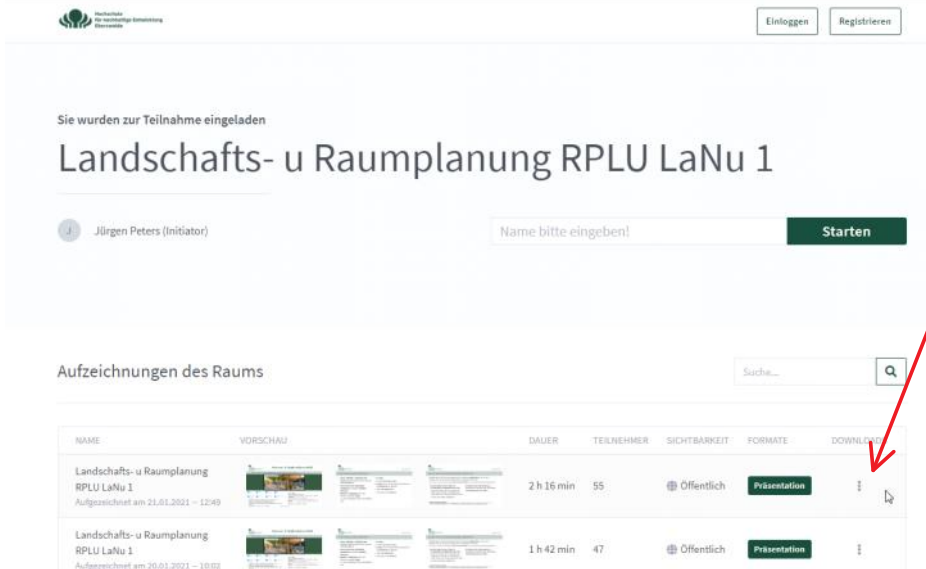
Hochschule für nachhaltige Entwicklung Eberswalde

Einloggen Registrieren

Sie wurden zur Teilnahme eingeladen

Landschafts- u Raumplanung RPLU LaNu 1

J Jürgen Peters (Initiator)

Name bitte eingeben!

Starten

Aufzeichnungen des Raums

Suche...

| NAME | VORSCHAU | DAUER | TEILNEHMER | SICHTBARKEIT | FORMATE | DOWNLOAD |
|---|---|---|---|---|---|---|
| Landschafts- u Raumplanung RPLU LaNu 1 Aufgezeichnet am 21.01.2021 — 12:49 | | 2 h 16 min | 55 | Öffentlich | Präsentation | ⋮ |
| Landschafts- u Raumplanung RPLU LaNu 1 Aufgezeichnet am 20.01.2021 — 10:02 | | 1 h 42 min | 47 | Öffentlich | Präsentation | ⋮ |